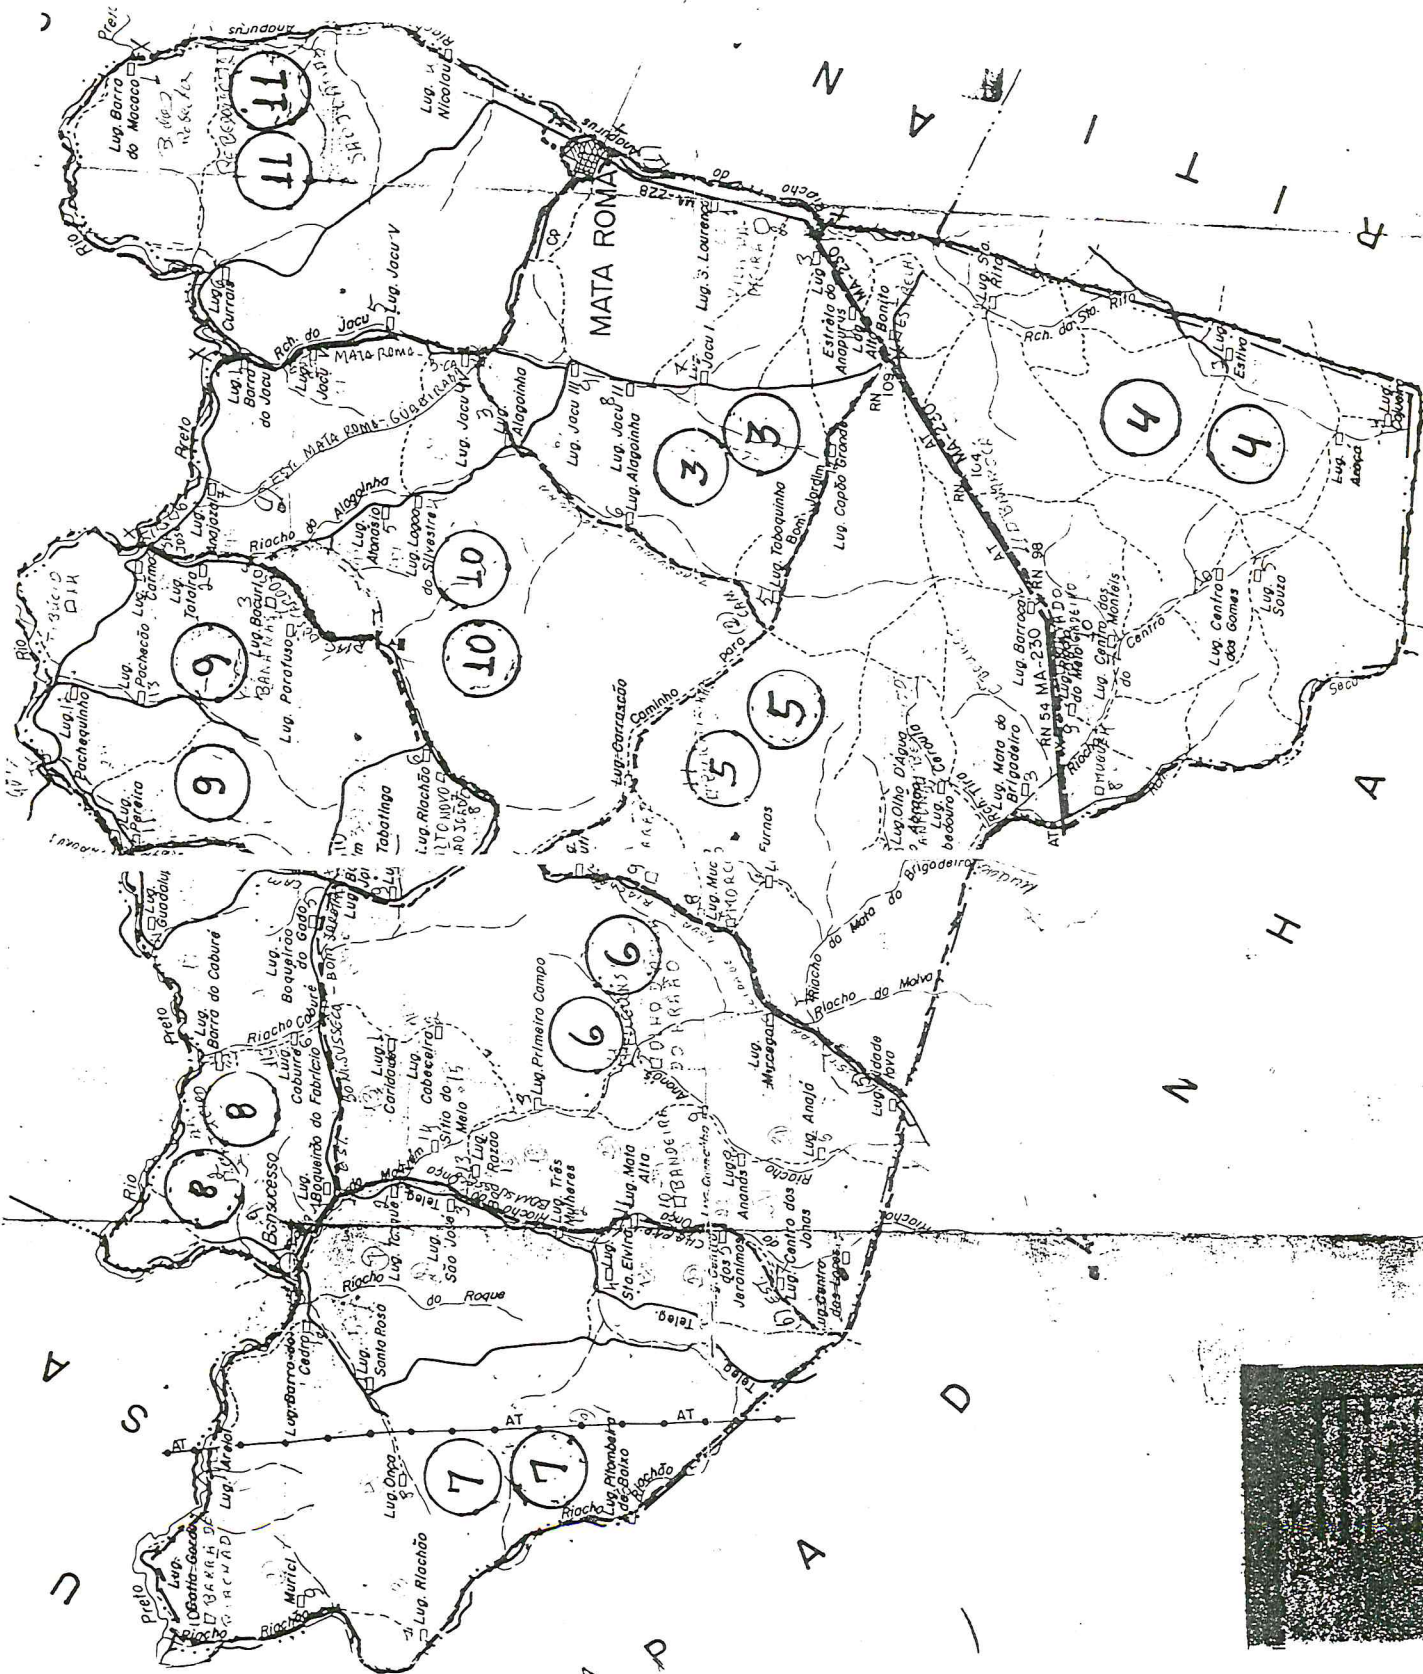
MATA ROMA

Lug. Barro do Macaco

Lug. Nicolau

Lug. Currais

Lug. Jacu V

Rch. do Jacu

Barra do Jacu

Lug. Jacu VI

Lug. Jacu I

Lug. Jacu II

Lug. Jacu III

Lug. Jacu IV

Lug. S. Lourenço

Lug. Alagoinha

Lug. Alto Bonito

Estrela do Anapurus

Riacho do Alagoinha

Lug. Atanásio

Lug. Lagoa do Silvestre

Lug. Taboquinha

Bom Jardim

Lug. Capão Grande

Lug. Sta. Rita

Rch. do Sta. Rita

Lug. Estiva

Lug. Aroeça

Lug. Centro dos Gomes

Lug. Souza

Lug. Centro dos Monteis

Lug. Barroca

Lug. Mata de Brigadeiro

Lug. Olho D'Agua

Caminho para

Lug. Carrazeão

Lug. Pacheco

Lug. Pachequinho

Lug. Pereira

Lug. Totoira

Lug. Bacuri

Lug. Porotuso

Lug. Riachão

Tabatinga

Furnas

Preto

Rio

Lug. Guadalupe

Lug. Barra do Caburé

Riacho Caburé

Lug. Boqueirão do Gado

Lug. Caburé

Lug. Boqueirão do Fabrício

Bonsucesso

Lug. Caridade

Lug. Cabeceira

Sítio do Melo

Lug. Primeiro Campo

Lug. Mucambo

Riacho do Mata do Brigadeiro

Riacho da Malva

Lug. Mucegas

Lug. Anajá

Lug. Cidade Nova

Lug. Rozão

Lug. Três Mulheres

Lug. Mata Alta

Lug. Anonas

Lug. Centro dos Jonas

Lug. Centro dos Lopes

Lug. Sta. Elvira

Lug. Jerônimos

Lug. Taque

Lug. São José

Riacho do Roque

Lug. Santa Rosa

Lug. Barro dos Cedro

Lug. Areal

Lug. Onça

Lug. Pitombeira de Baixo

Riachão

Lug. Riachão

Muricí

Lug. Batta-Gado

Riacho

Teleg.

AT

RN 54 MA-230

RN 98

RN 109

MA-228

MA-230

MA-230

1 3 3 4 4 5 5 6 6 7 7 8 8 9 9 10 10 11 11

P A U S A D A N H A R I T A N Z